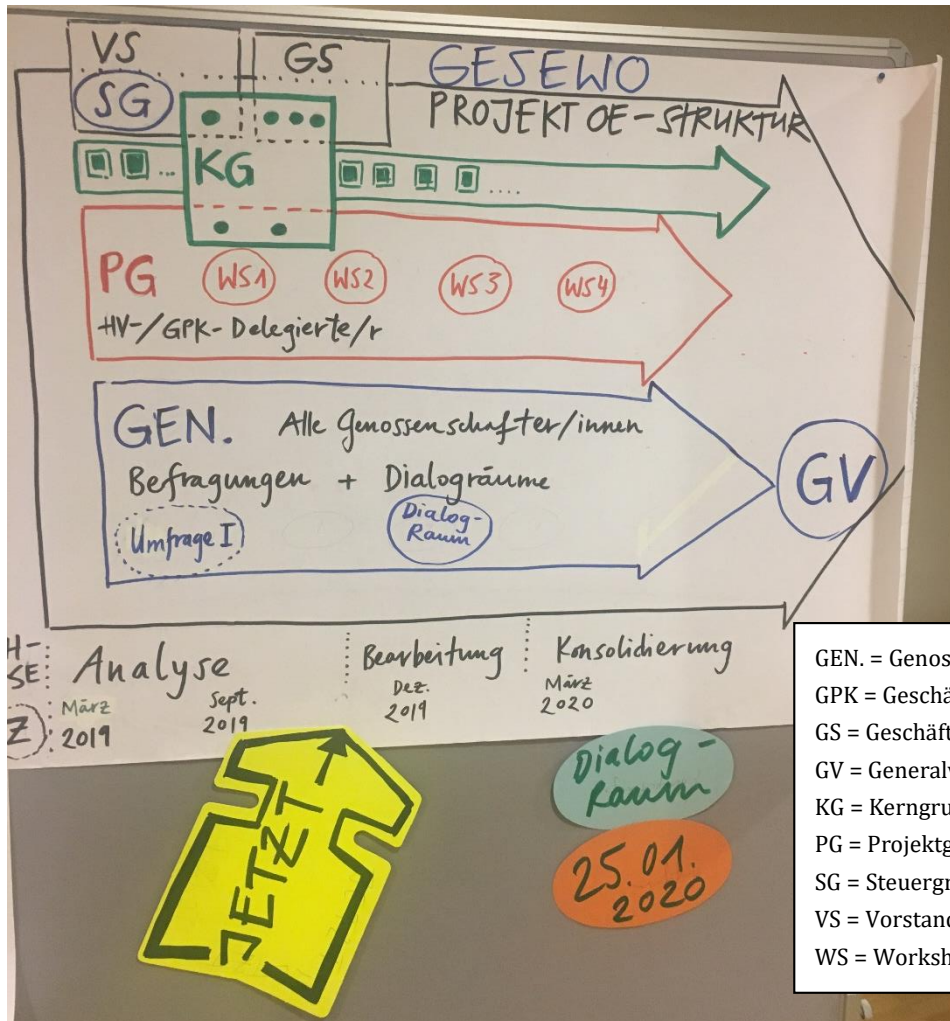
VS GS GESEWO
SG PROJEKT OE-STRUKTUR
KG

PG WS1 WS2 WS3 WS4
HV-/GPK-Delegierte/r

GEN. Alle Genossenschafter/innen
Befragungen + Dialogräume
Umfrage I
Dialog-Raum

GV

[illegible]SE: Analyse
März 2019
Sept. 2019
Bearbeitung
Dez. 2019
Konsolidierung
März 2020

JETZT

Dialog-Raum
25.01.2020

GEN. = Genos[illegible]
GPK = Geschä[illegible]
GS = Geschäft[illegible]
GV = General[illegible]
KG = Kerngru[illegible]
PG = Projektg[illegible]
SG = Steuergr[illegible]
VS = Vorstand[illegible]
WS = Worksh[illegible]